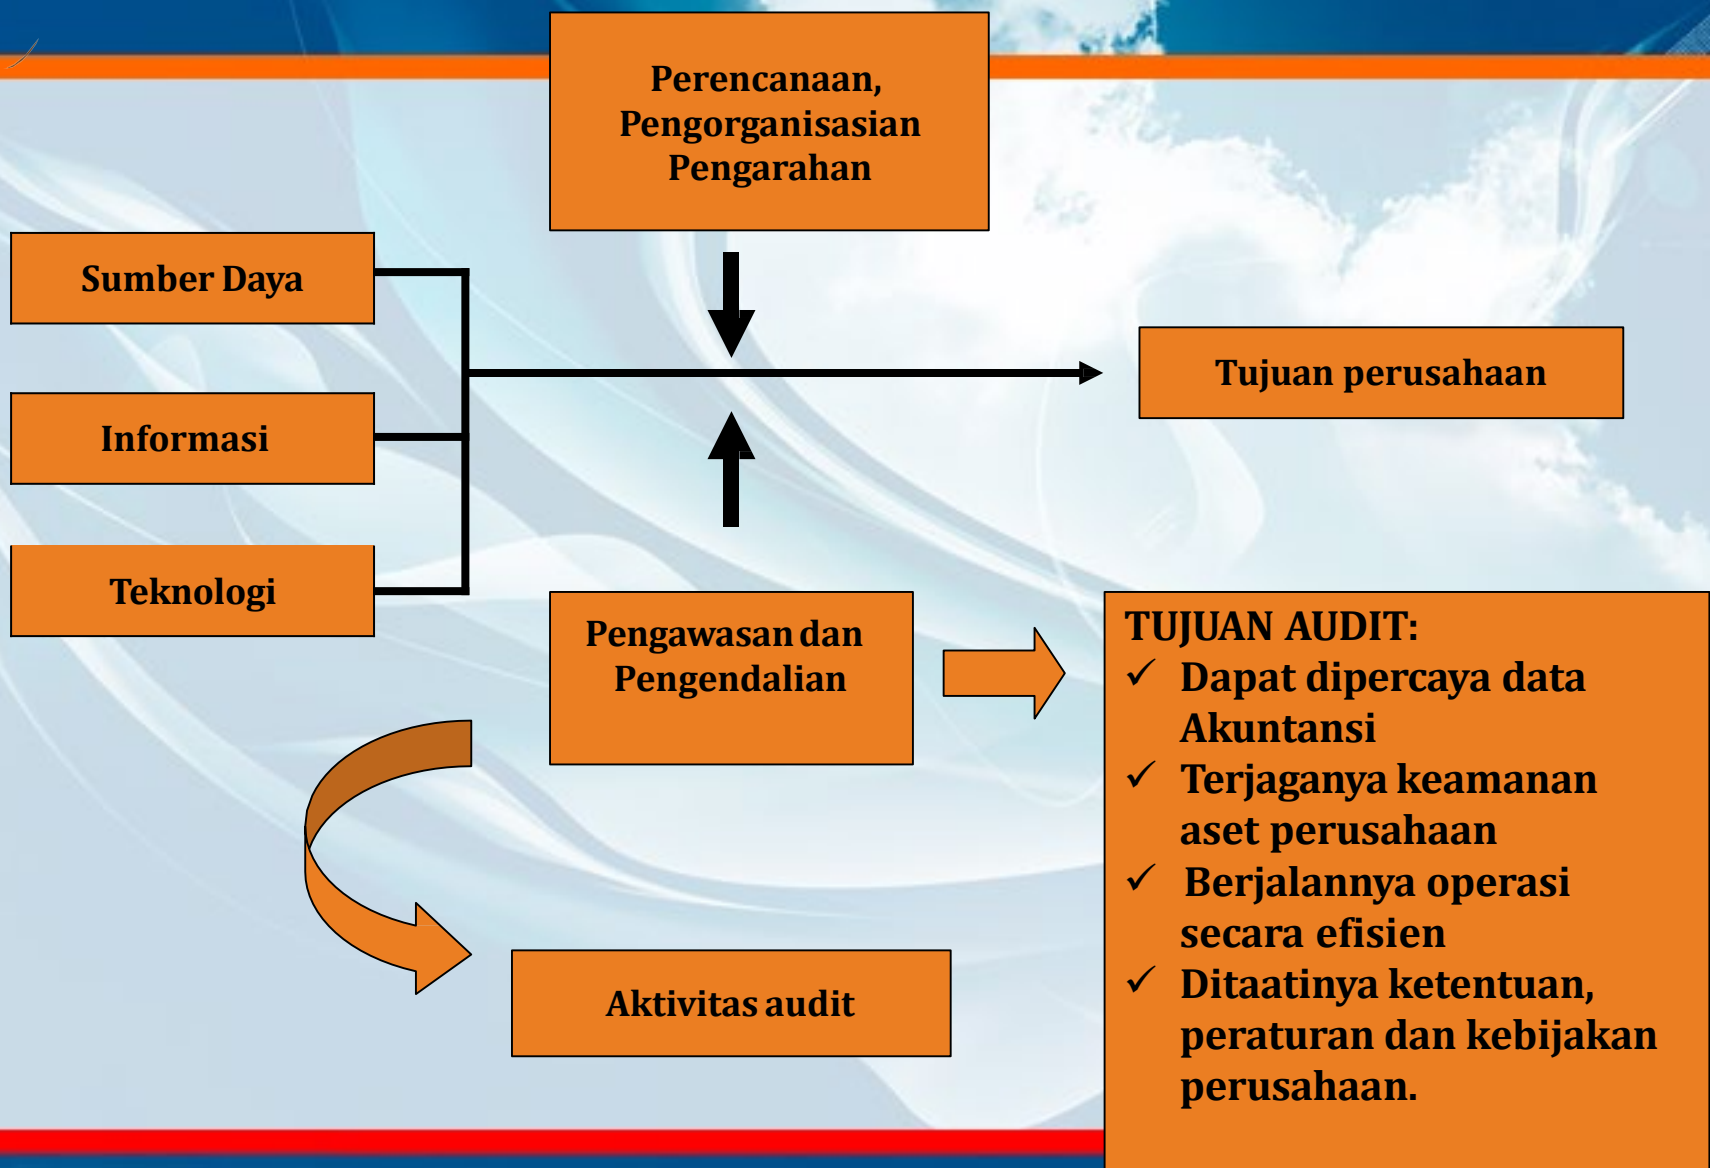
Perencanaan, Pengorganisasian Pengarahan

Sumber Daya

Informasi

Teknologi

Tujuan perusahaan

Pengawasan dan Pengendalian

Aktivitas audit

TUJUAN AUDIT:
✓ Dapat dipercaya data Akuntansi
✓ Terjaganya keamanan aset perusahaan
✓ Berjalannya operasi secara efisien
✓ Ditaatinya ketentuan, peraturan dan kebijakan perusahaan.